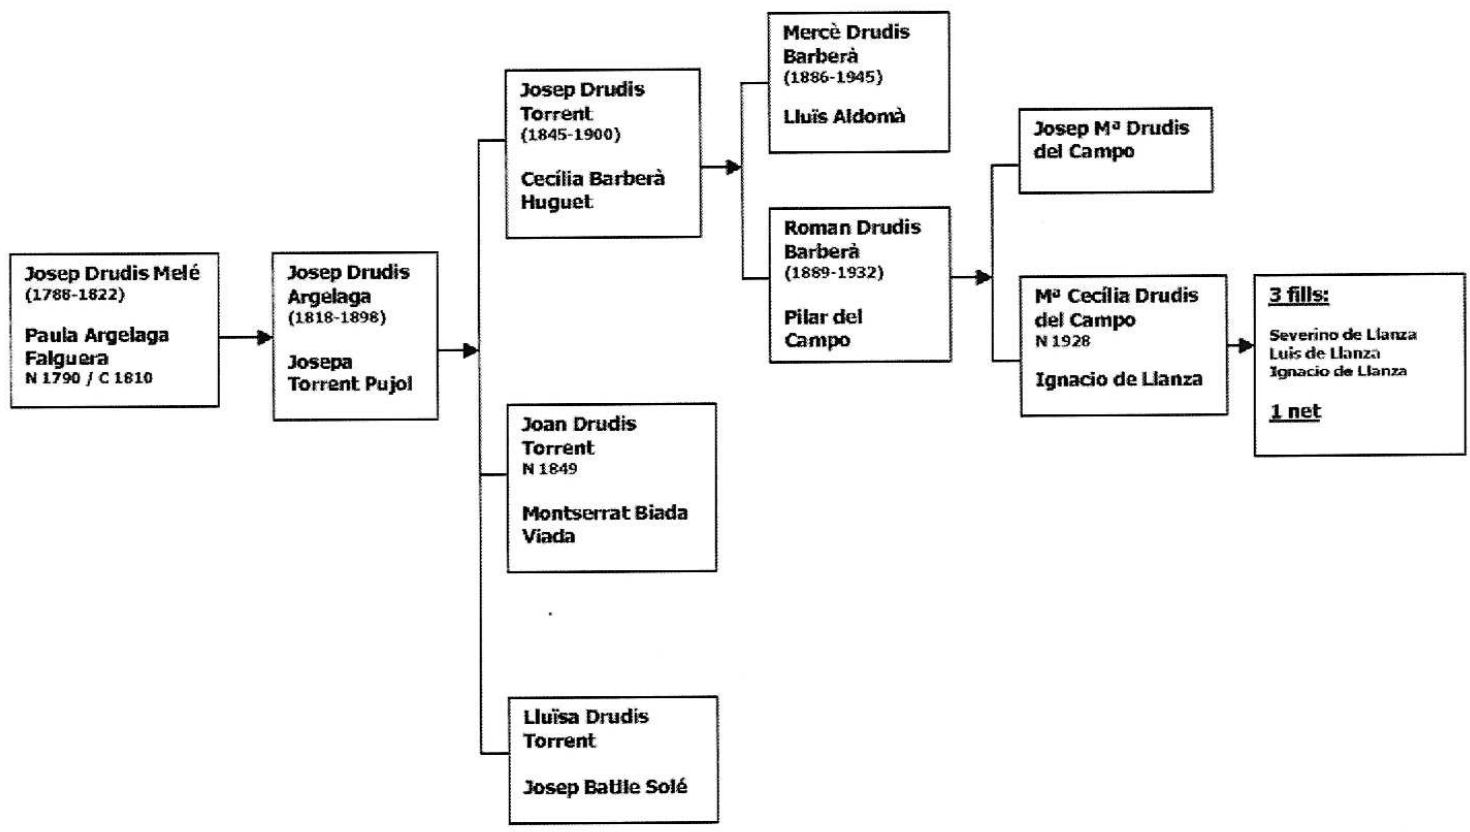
Josep Drudis Melé
(1786-1822)

Paula Argelaga Falguera
N 1790 / C 1810

Josep Drudis Argelaga
(1818-1898)

Josepa Torrent Pujol

Josep Drudis Torrent
(1845-1900)

Cecília Barberà Huguet

Joan Drudis Torrent
N 1849

Montserrat Biada Viada

Lluïsa Drudis Torrent

Josep Batlle Solé

Mercè Drudis Barberà
(1886-1945)

Lluïs Aldomà

Roman Drudis Barberà
(1889-1932)

Pilar del Campo

Josep Mª Drudis del Campo

Mª Cecília Drudis del Campo
N 1928

Ignacio de Llanza

3 fills:

Severino de Llanza
Luis de Llanza
Ignacio de Llanza

1 net